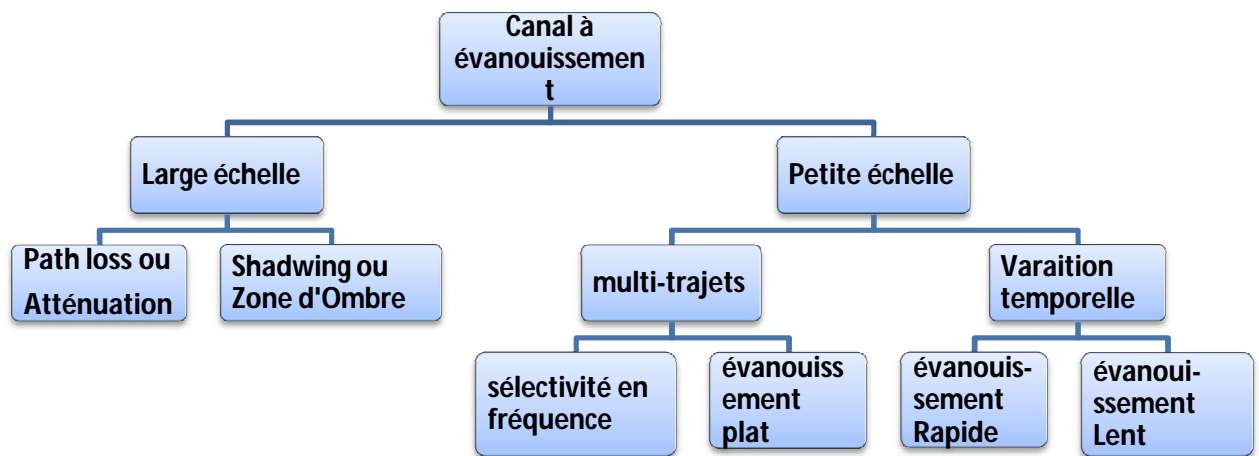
Canal à évanouissement

Large échelle

Petite échelle

Path loss ou Atténuation

Shadwing ou Zone d'Ombre

multi-trajets

Varaition temporelle

sélectivité en fréquence

évanouissement plat

évanouissement Rapide

évanouissement Lent